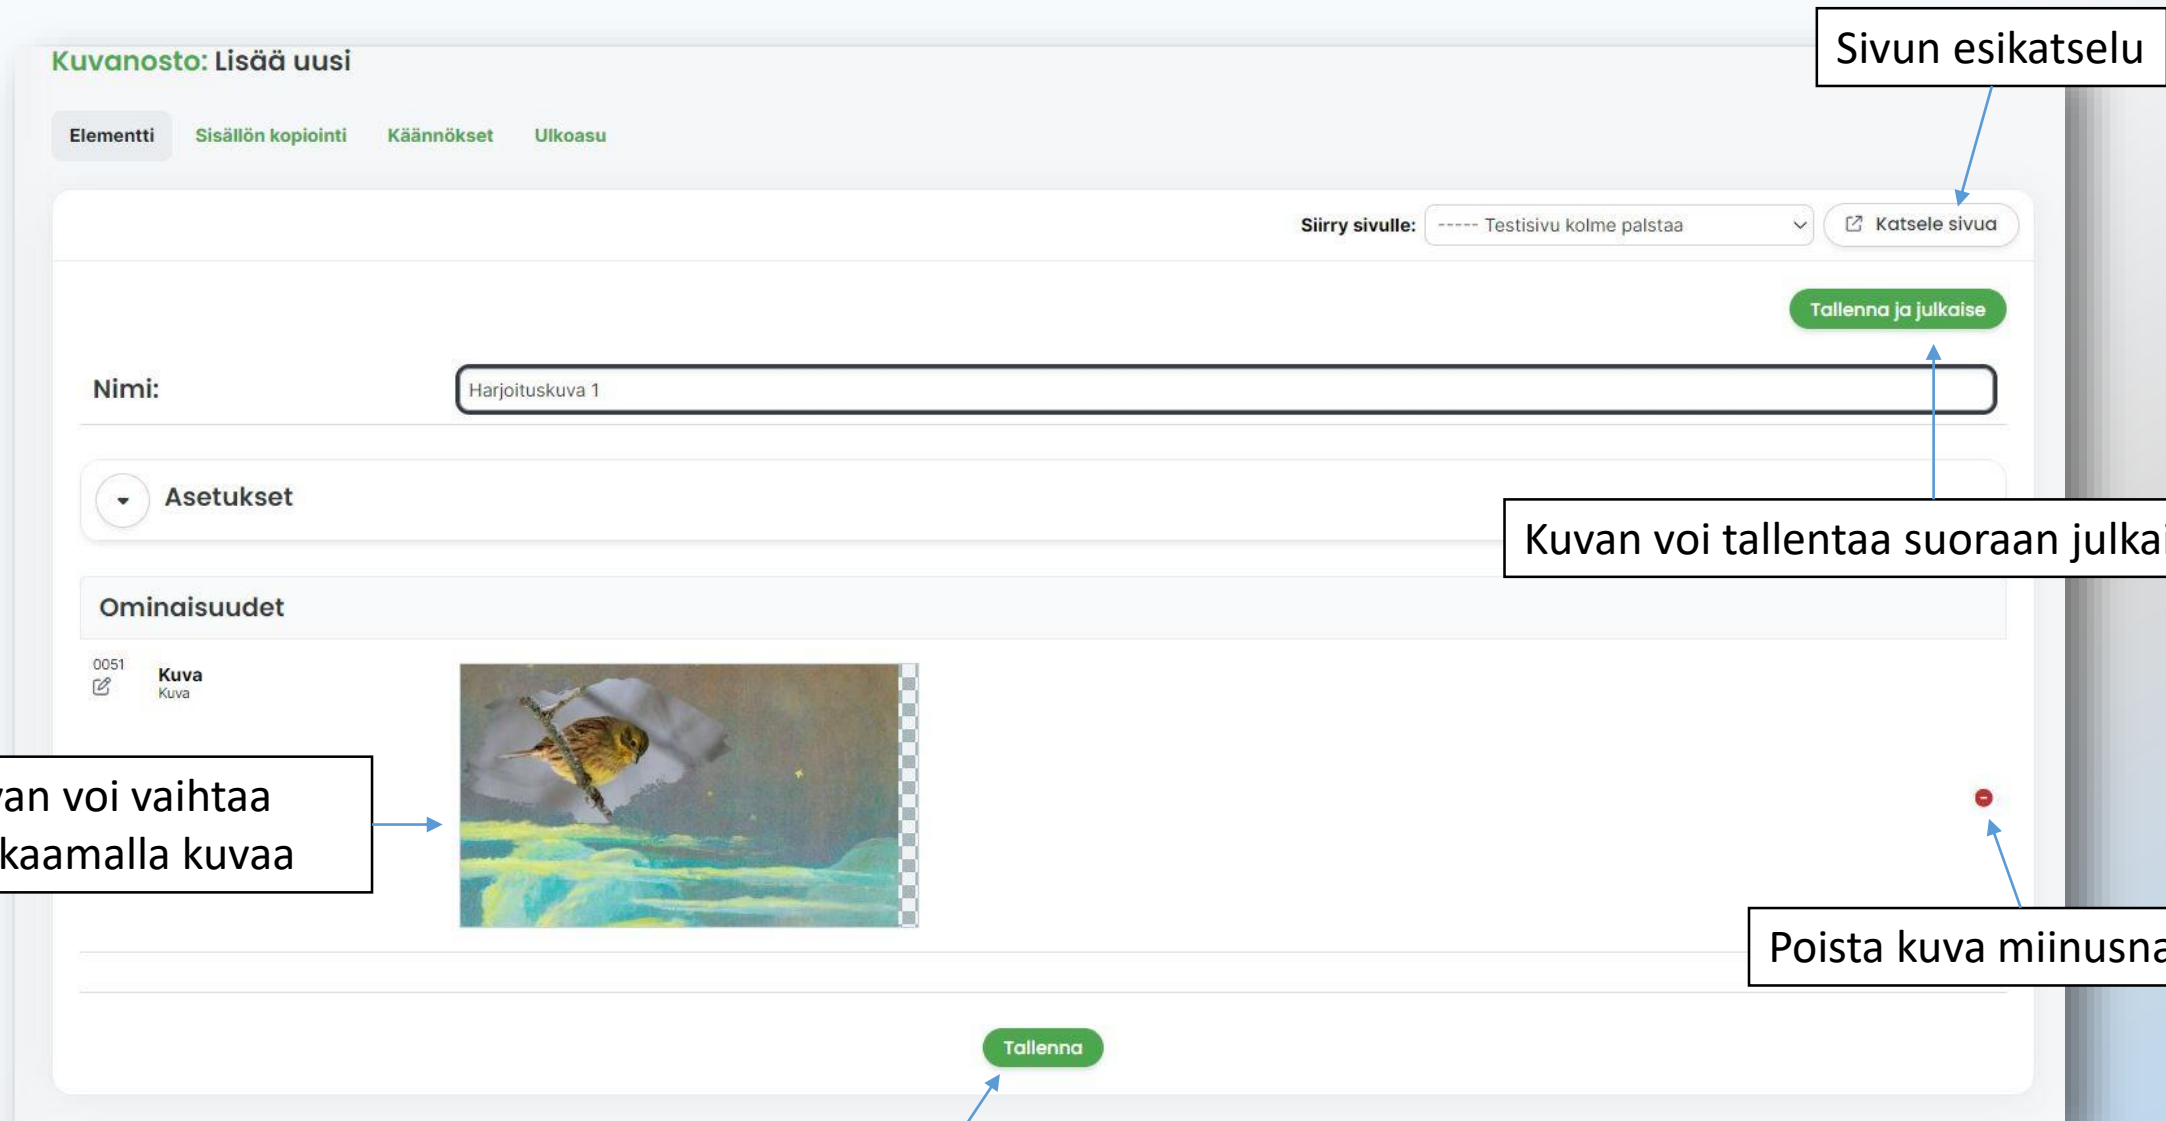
Kuvanosto: Lisää uusi

Sivun esikatselu

Elementti Sisällön kopiointi Käännökset Ulkoasu

Siirry sivulle: ----- Testisivu kolme palstaa

Katsele sivua

Tallenna ja julkaise

Nimi: Harjoituskuva 1

Asetukset

Kuvan voi tallentaa suoraan julkai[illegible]

Ominaisuudet

0051 Kuva Kuva

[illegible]van voi vaihtaa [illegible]kaamalla kuvaa

Poista kuva miinusna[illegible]

Tallenna